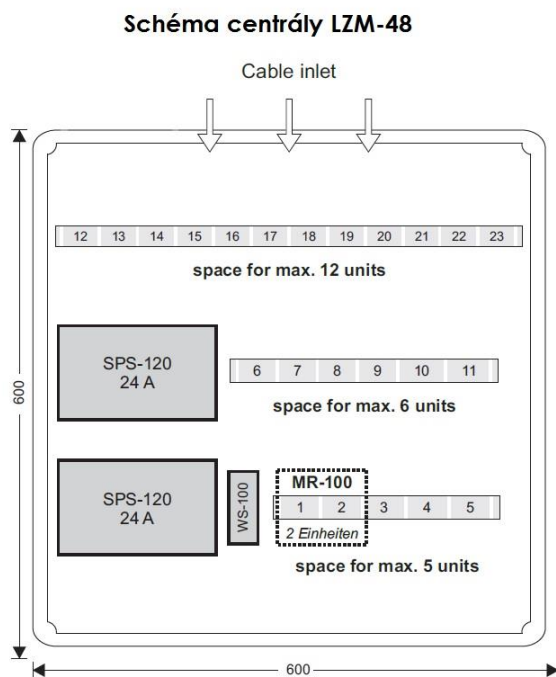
Schéma centrály LZM-48

Cable inlet

| 12 | 13 | 14 | 15 | 16 | 17 | 18 | 19 | 20 | 21 | 22 | 23 |
|---|---|---|---|---|---|---|---|---|---|---|---|

space for max. 12 units

SPS-120
24 A

| 6 | 7 | 8 | 9 | 10 | 11 |
|---|---|---|---|---|---|

space for max. 6 units

SPS-120
24 A

WS-100

MR-100

| 1 | 2 | 3 | 4 | 5 |
|---|---|---|---|---|

2 Einheiten

space for max. 5 units

600

600